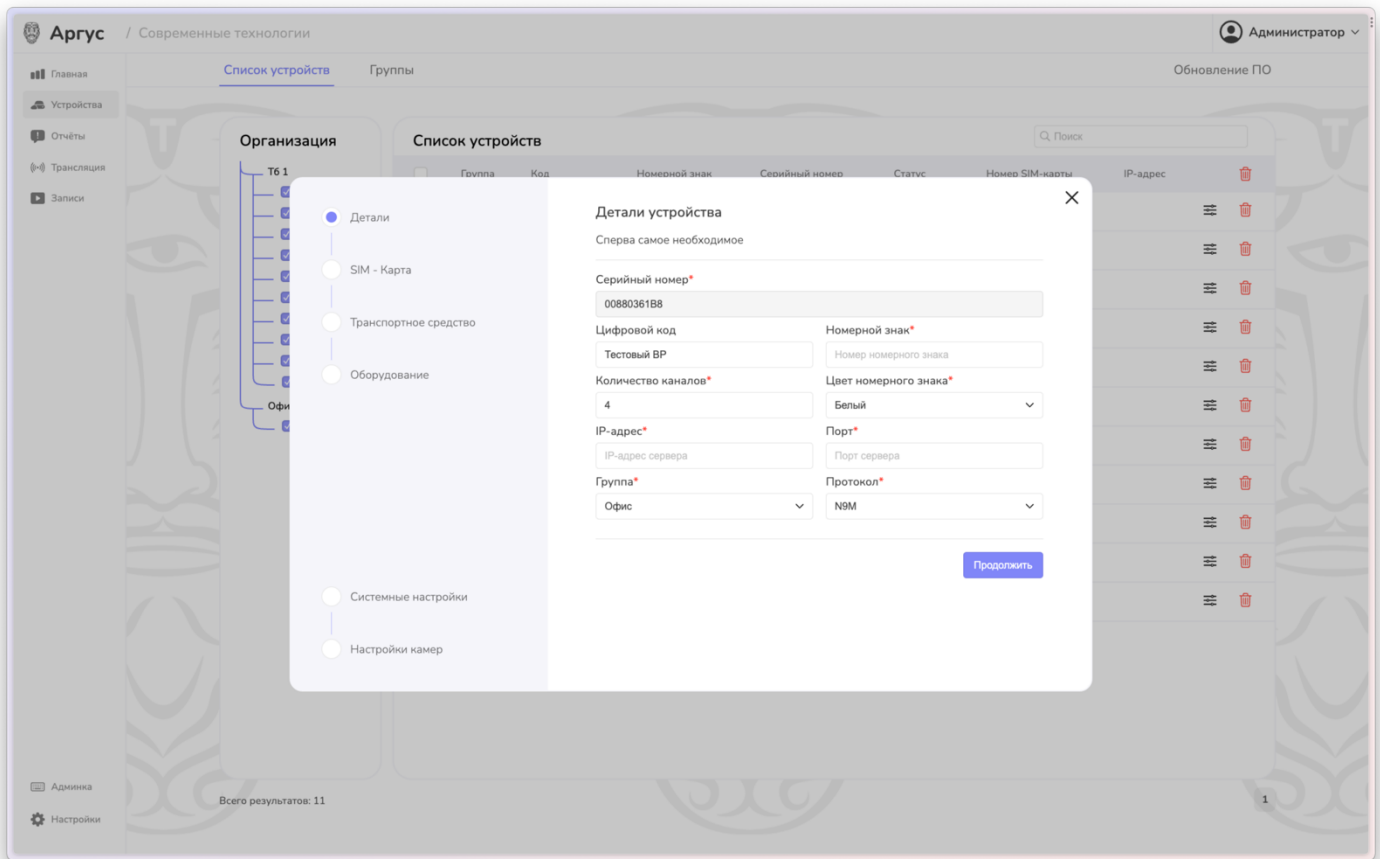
Аргус / Современные технологии

Администратор

Главная
Устройства
Отчёты
Трансляция
Записи

Список устройств Группы Обновление ПО

Организация

Т6 1

Офи

Список устройств

Поиск

Группа Код Номерной знак Серийный номер Статус Номер SIM-карты IP-адрес

Детали
SIM - Карта
Транспортное средство
Оборудование
Системные настройки
Настройки камер

Детали устройства

Сперва самое необходимое

Серийный номер*
00880361B8

Цифровой код
Тестовый ВР

Номерной знак*
Номер номерного знака

Количество каналов*
4

Цвет номерного знака*
Белый

IP-адрес*
IP-адрес сервера

Порт*
Порт сервера

Группа*
Офис

Протокол*
N9M

Продолжить

Админка
Настройки

Всего результатов: 11

1